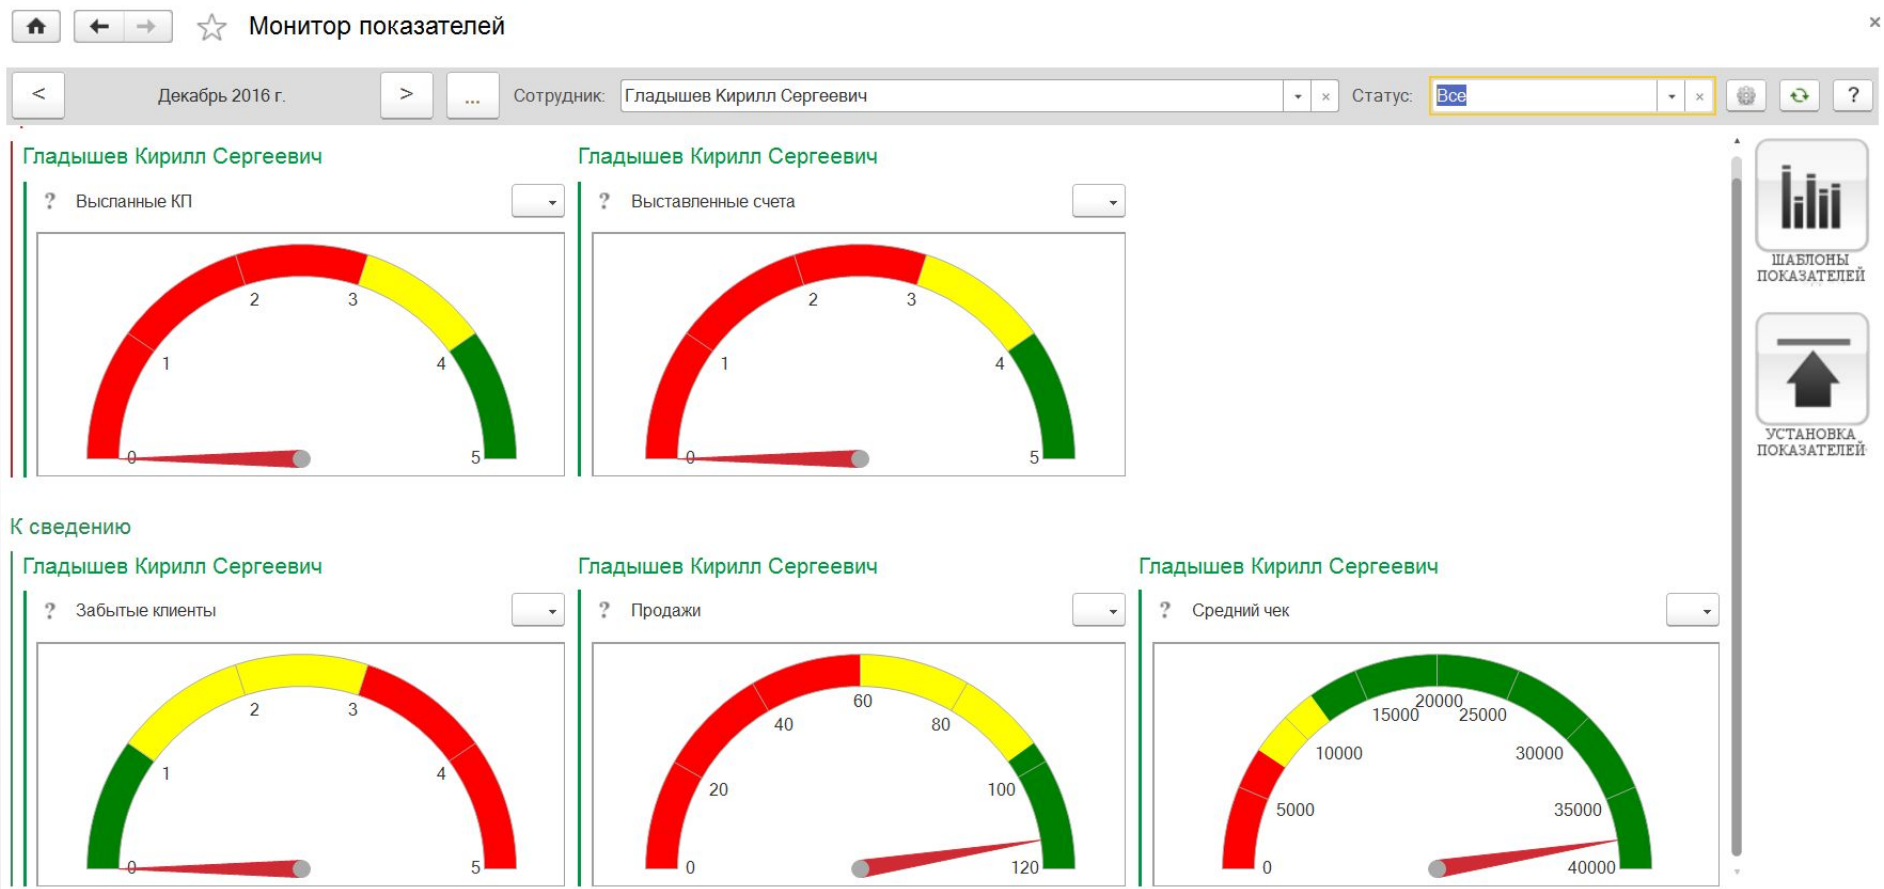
Монитор показателей

<

Декабрь 2016 г.

>

...

Сотрудник: Гладышев Кирилл Сергеевич

Статус: Все

?

Гладышев Кирилл Сергеевич

? Высланные КП

0 1 2 3 4 5

Гладышев Кирилл Сергеевич

? Выставленные счета

0 1 2 3 4 5

ШАБЛОНЫ ПОКАЗАТЕЛЕЙ

УСТАНОВКА ПОКАЗАТЕЛЕЙ

К сведению

Гладышев Кирилл Сергеевич

? Забытые клиенты

0 1 2 3 4 5

Гладышев Кирилл Сергеевич

? Продажи

0 20 40 60 80 100 120

Гладышев Кирилл Сергеевич

? Средний чек

0 5000 10000 15000 20000 25000 30000 35000 40000